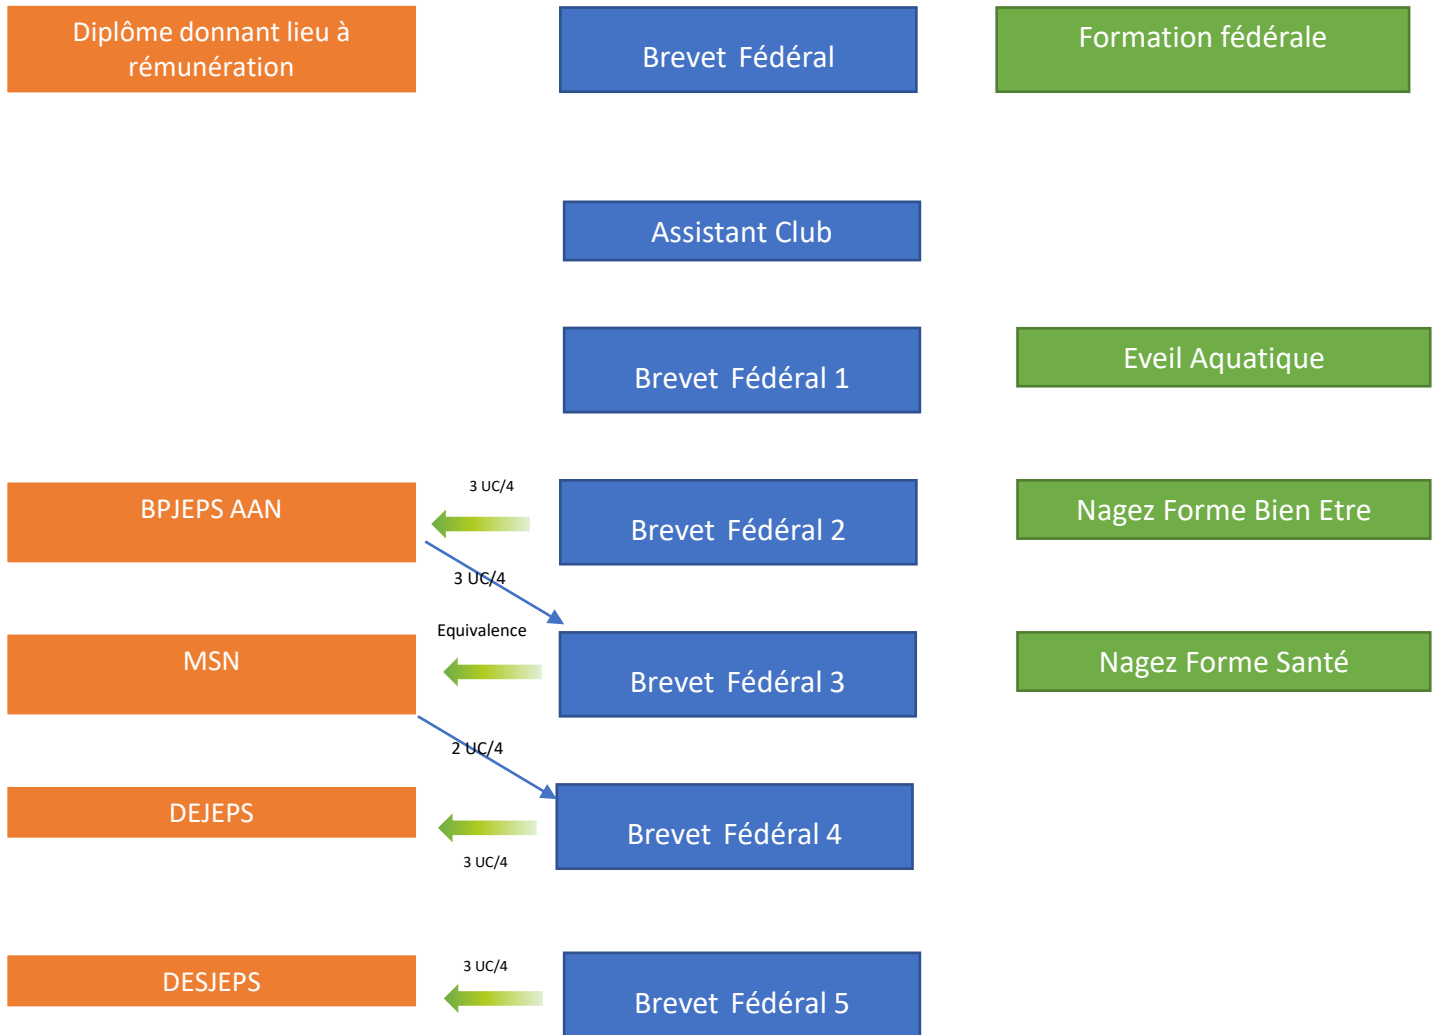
Diplôme donnant lieu à rémunération

Brevet Fédéral

Formation fédérale

Assistant Club

Brevet Fédéral 1

Eveil Aquatique

BPJEPS AAN

3 UC/4

Brevet Fédéral 2

Nagez Forme Bien Etre

3 UC/4

Equivalence

MSN

Brevet Fédéral 3

Nagez Forme Santé

2 UC/4

DEJEPS

Brevet Fédéral 4

3 UC/4

DESJEPS

3 UC/4

Brevet Fédéral 5